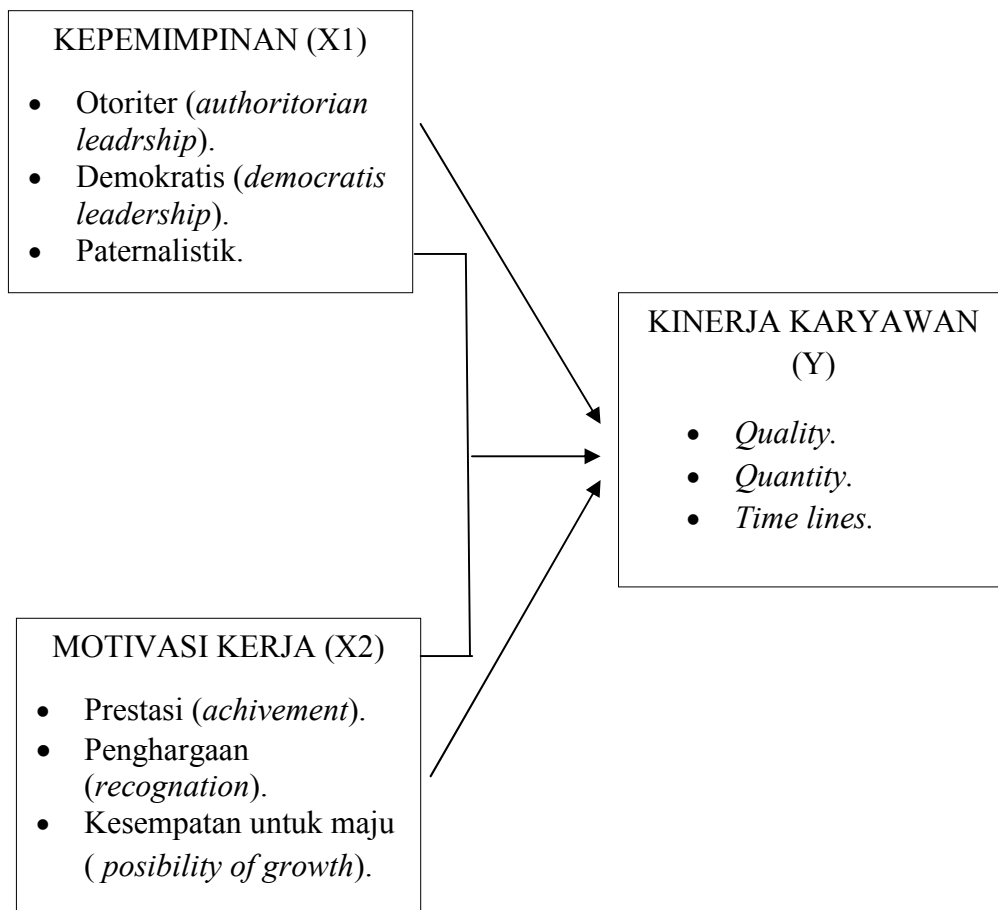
KEPEMIMPINAN (X1)

- Otoriter (*authoritorian leadrship*).
- Demokratis (*democratis leadership*).
- Paternalistik.

KINERJA KARYAWAN (Y)

- *Quality*.
- *Quantity*.
- *Time lines*.

MOTIVASI KERJA (X2)

- Prestasi (*achivement*).
- Penghargaan (*recognation*).
- Kesempatan untuk maju ( *posibility of growth*).